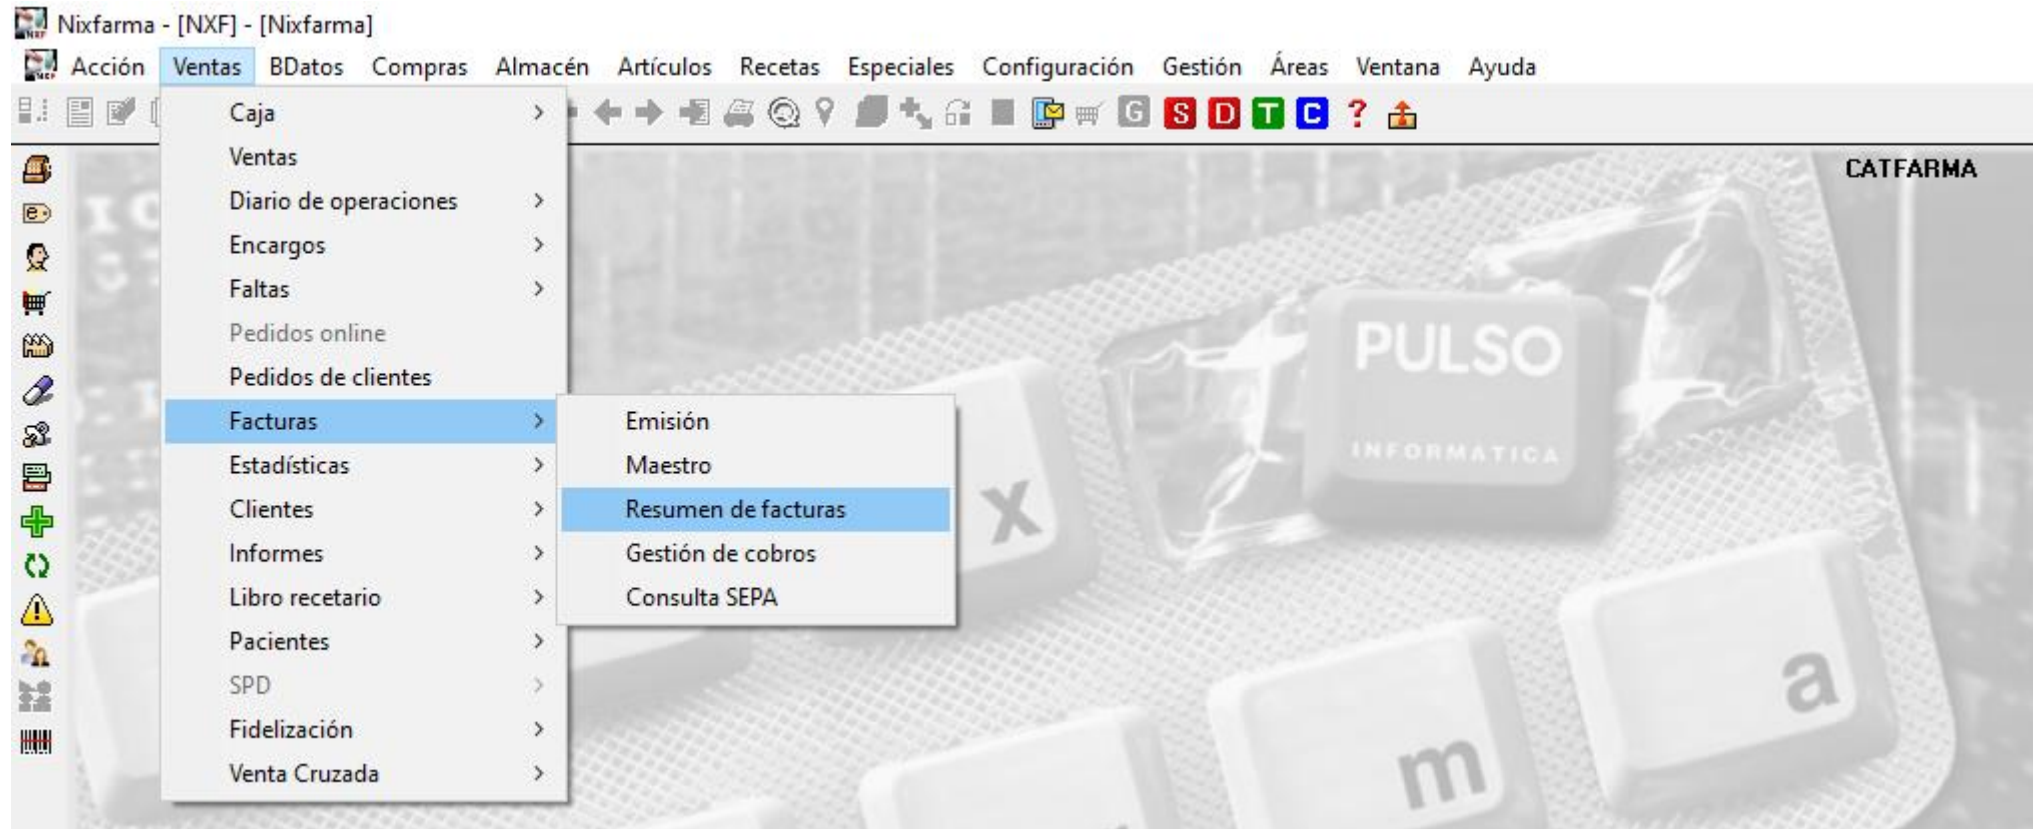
Nixfarma - [NXF] - [Nixfarma]

Acción Ventas BDatos Compras Almacén Artículos Recetas Especiales Configuración Gestión Áreas Ventana Ayuda

G S D T C ?

Caja
Ventas
Diario de operaciones
Encargos
Faltas
Pedidos online
Pedidos de clientes
Facturas
Estadísticas
Clientes
Informes
Libro recetario
Pacientes
SPD
Fidelización
Venta Cruzada

Emisión
Maestro
Resumen de facturas
Gestión de cobros
Consulta SEPA

CATFARMA

PULSO
INFORMATICA

x
m
a